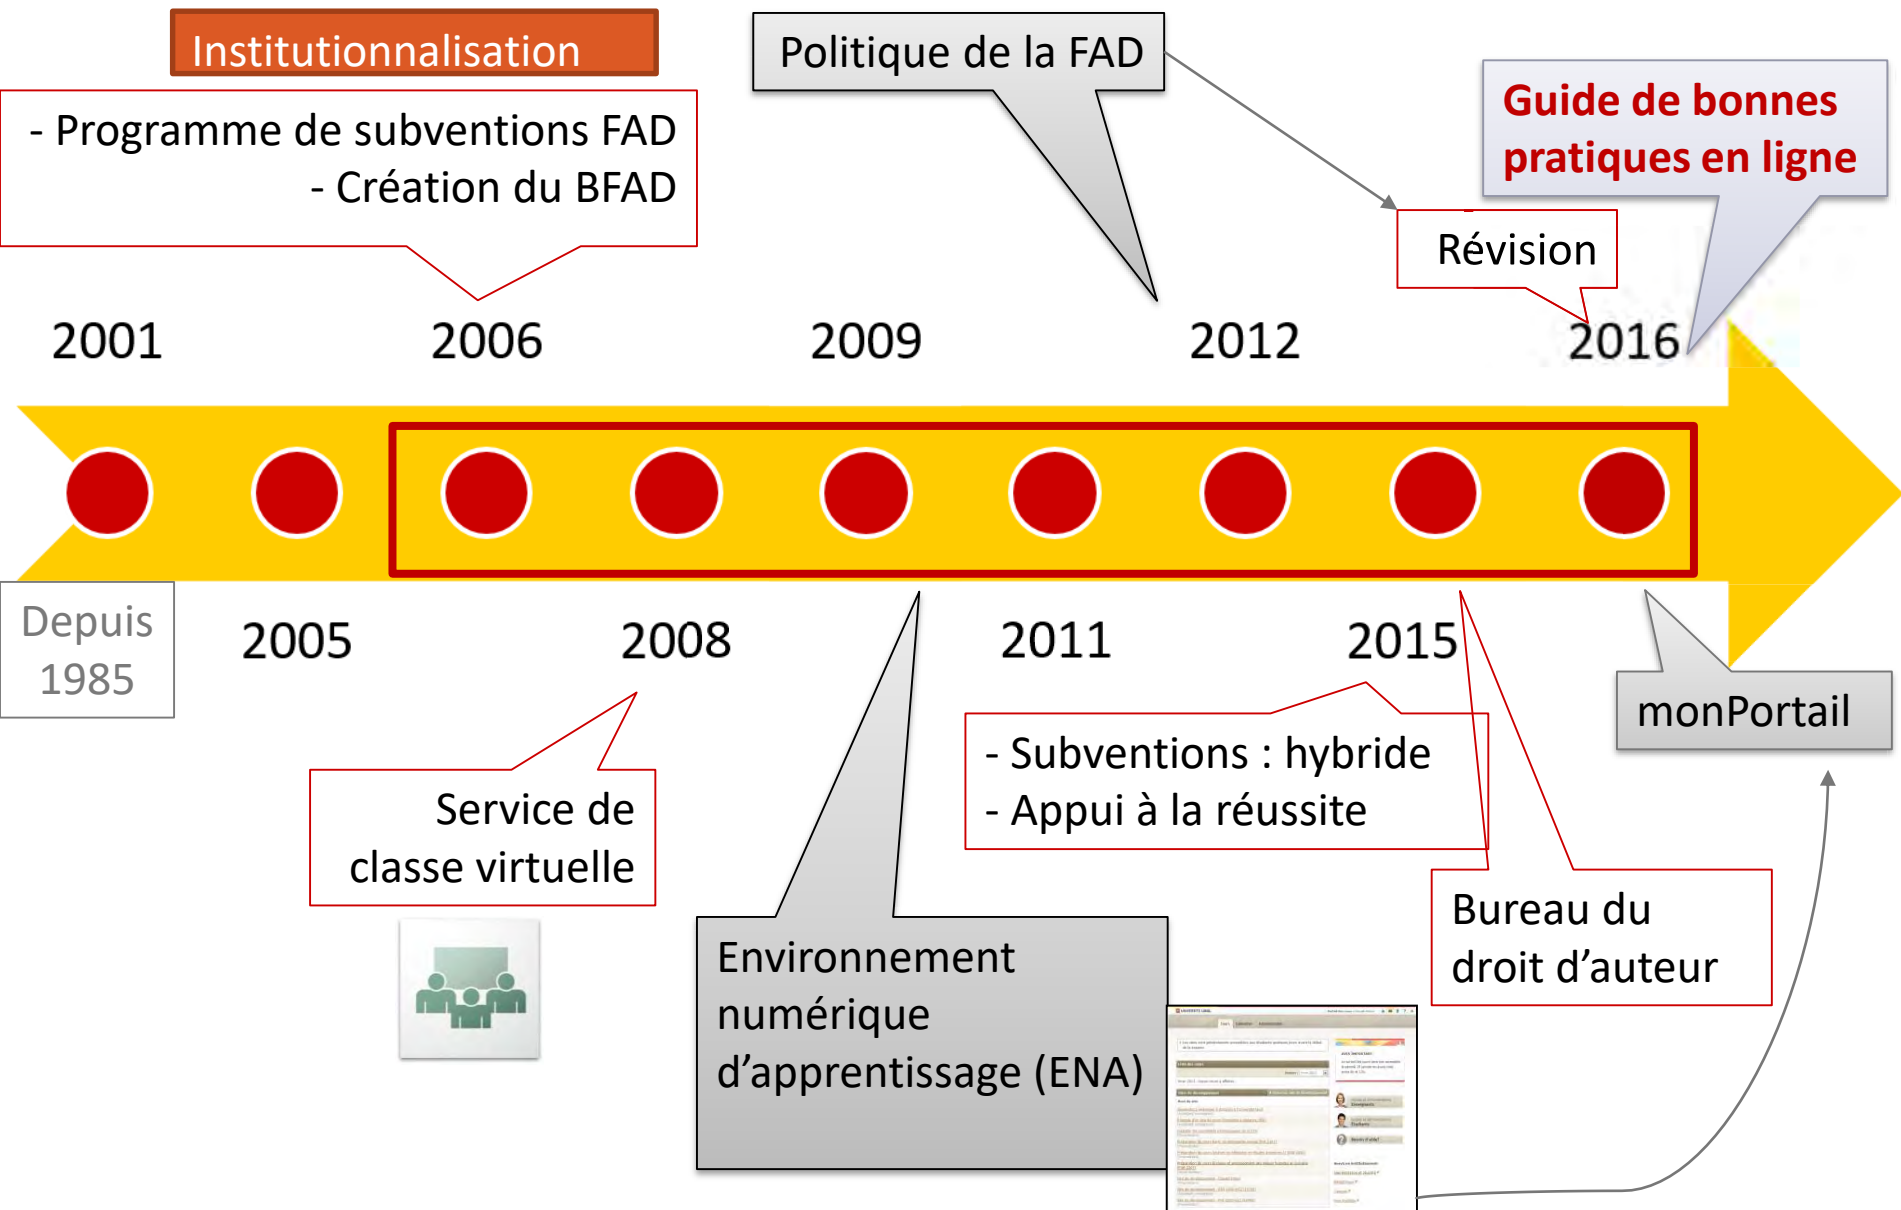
Institutionnalisation

- Programme de subventions FAD
- Création du BFAD

Politique de la FAD

Guide de bonnes pratiques en ligne

Révision

2001

2006

2009

2012

2016

Depuis 1985

2005

2008

2011

2015

monPortail

- Subventions : hybride
- Appui à la réussite

Service de classe virtuelle

Environnement numérique d'apprentissage (ENA)

Bureau du droit d'auteur